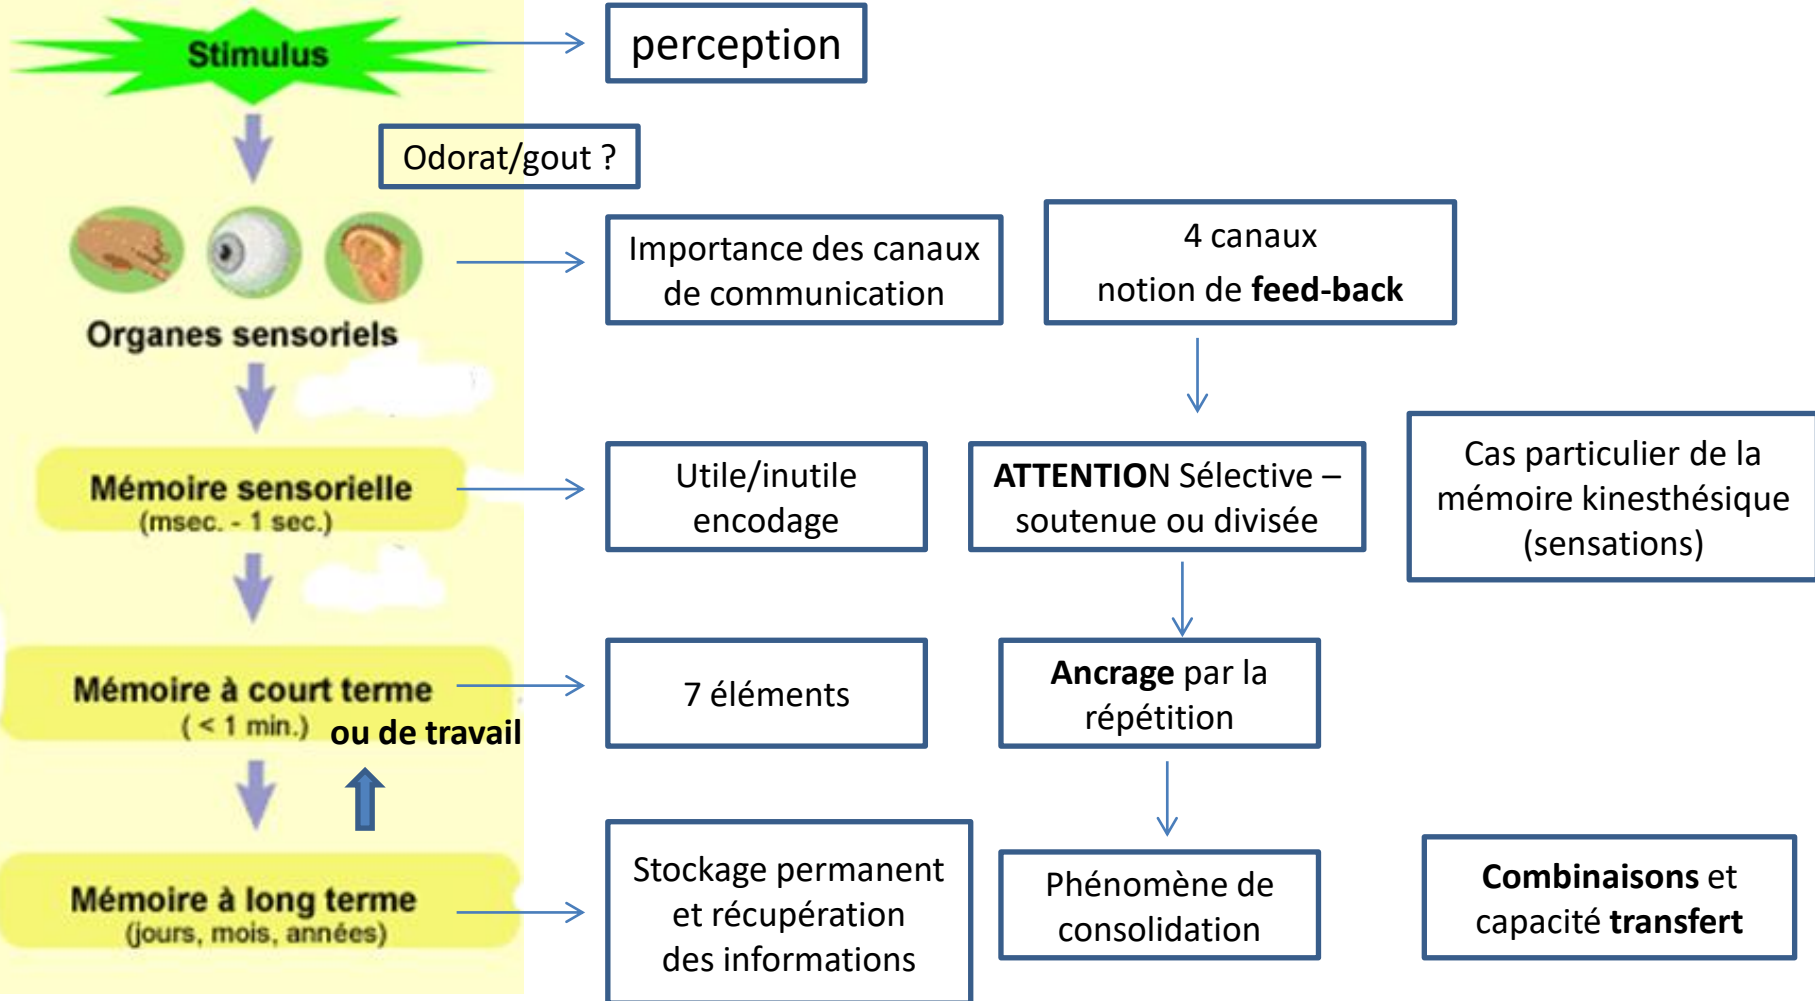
Stimulus

perception

Odorat/gout ?

Organes sensoriels

Importance des canaux de communication

4 canaux
notion de **feed-back**

Mémoire sensorielle
(msec. - 1 sec.)

Utile/inutile encodage

**ATTENTIO**N Sélective – soutenue ou divisée

Cas particulier de la mémoire kinesthésique (sensations)

Mémoire à court terme
( < 1 min.) ou de travail

7 éléments

**Ancrage** par la répétition

Mémoire à long terme
(jours, mois, années)

Stockage permanent et récupération des informations

Phénomène de consolidation

**Combinaisons** et capacité **transfert**